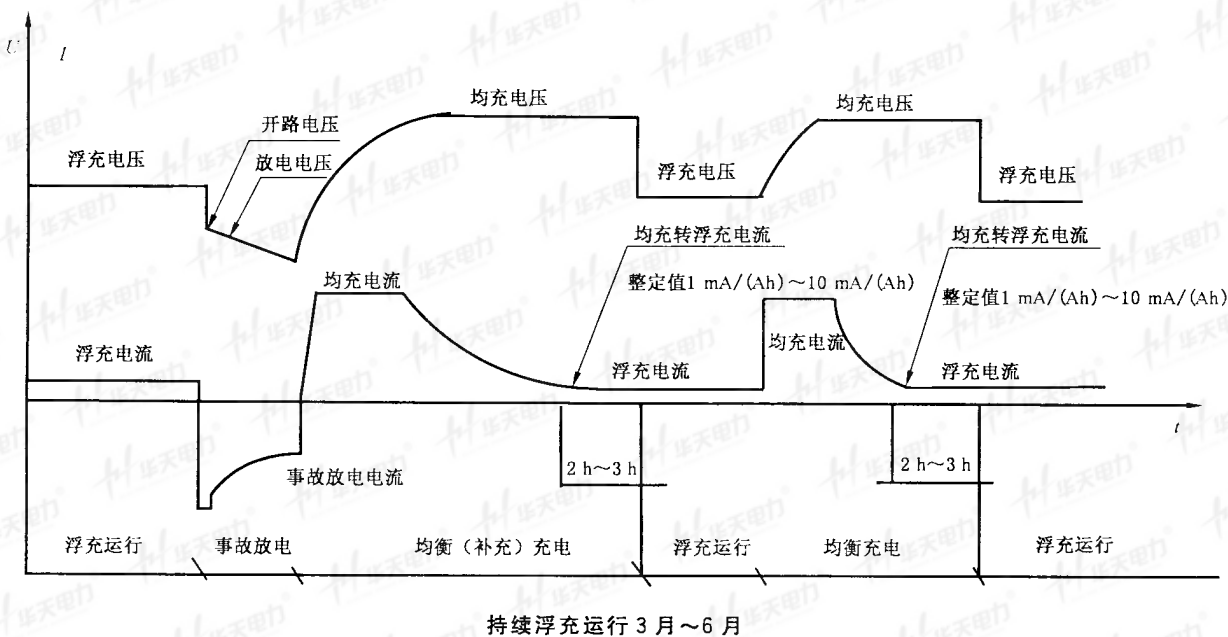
U I

均充电压

开路电压

浮充电压

放电电压

浮充电压

均充电压

浮充电压

均充转浮充电流

均充转浮充电流

均充电流

整定值1 mA/(Ah)～10 mA/(Ah)

整定值1 mA/(Ah)～10 mA/(Ah)

均充电流

浮充电流

浮充电流

浮充电流

t

2 h～3 h

2 h～3 h

事故放电电流

浮充运行 事故放电 均衡（补充）充电 浮充运行 均衡充电 浮充运行

持续浮充运行 3 月～6 月